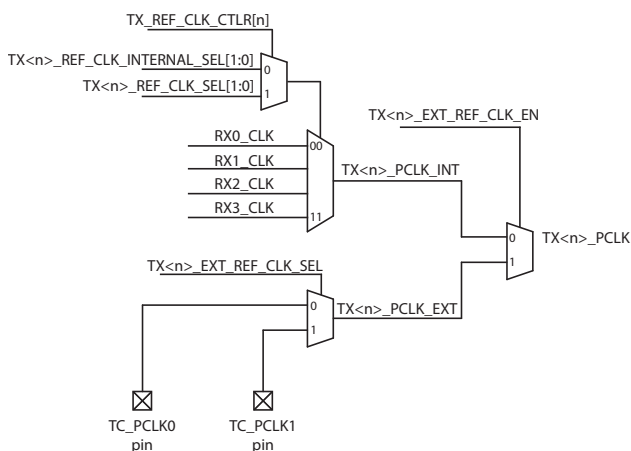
TX_REF_CLK_CTLR[n]

TX<n>_REF_CLK_INTERNAL_SEL[1:0]

0

TX<n>_REF_CLK_SEL[1:0]

1

TX<n>_EXT_REF_CLK_EN

RX0_CLK

00

RX1_CLK

TX<n>_PCLK_INT

RX2_CLK

RX3_CLK

11

0

TX<n>_PCLK

1

TX<n>_EXT_REF_CLK_SEL

0

TX<n>_PCLK_EXT

1

TC_PCLK0 pin

TC_PCLK1 pin